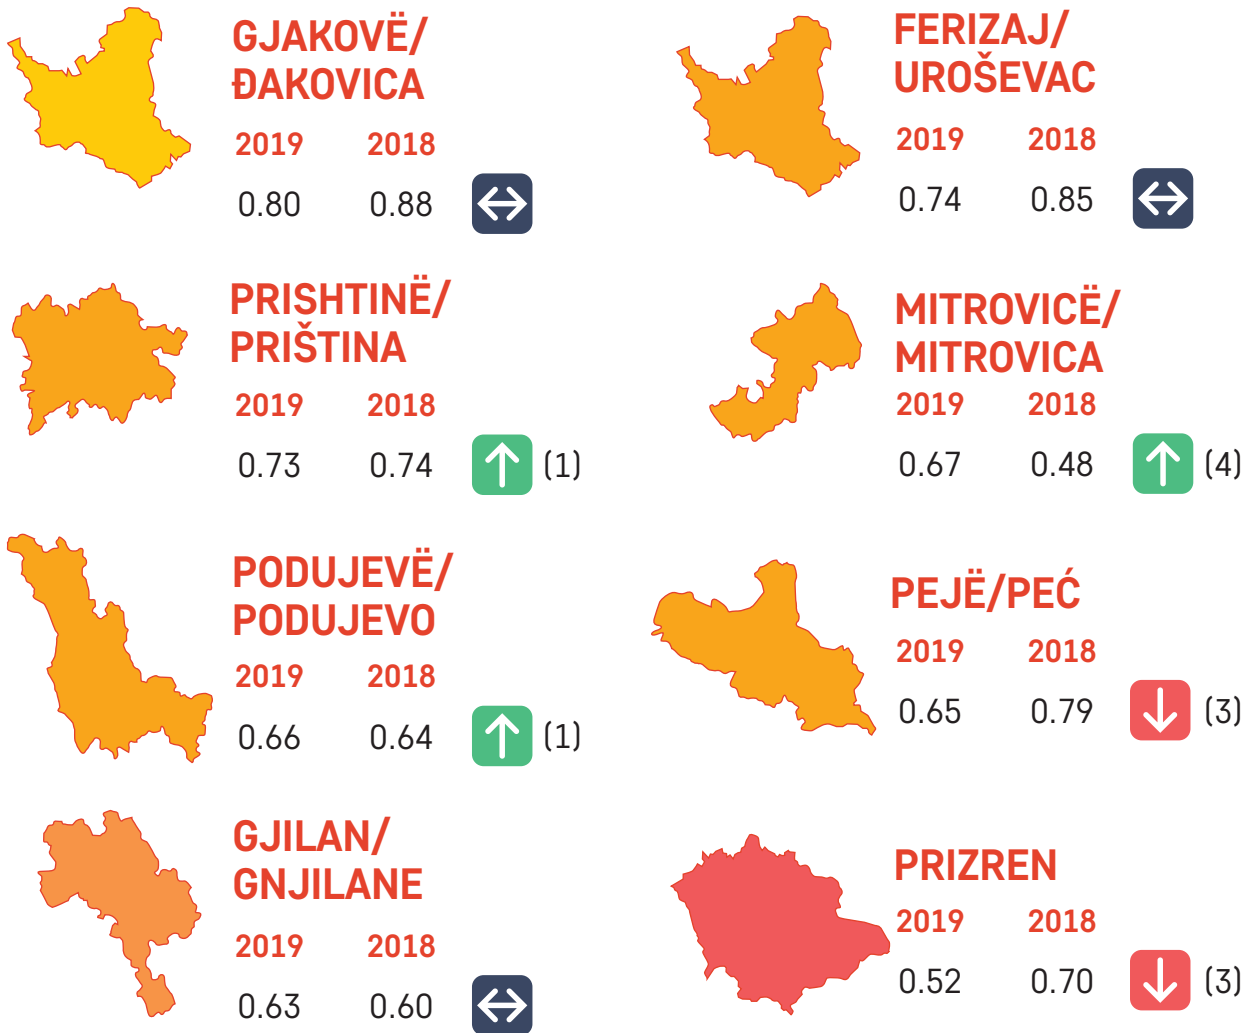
GJAKOVË/ ĐAKOVICA

| 2019 | 2018 |
|---|---|
| 0.80 | 0.88 |

FERIZAJ/ UROŠEVAC

| 2019 | 2018 |
|---|---|
| 0.74 | 0.85 |

PRISHTINË/ PRIŠTINA

| 2019 | 2018 | |
|---|---|---|
| 0.73 | 0.74 | (1) |

MITROVICË/ MITROVICA

| 2019 | 2018 | |
|---|---|---|
| 0.67 | 0.48 | (4) |

PODUJEVË/ PODUJEVO

| 2019 | 2018 | |
|---|---|---|
| 0.66 | 0.64 | (1) |

PEJË/PEĆ

| 2019 | 2018 | |
|---|---|---|
| 0.65 | 0.79 | (3) |

GJILAN/ GNJILANE

| 2019 | 2018 |
|---|---|
| 0.63 | 0.60 |

PRIZREN

| 2019 | 2018 | |
|---|---|---|
| 0.52 | 0.70 | (3) |